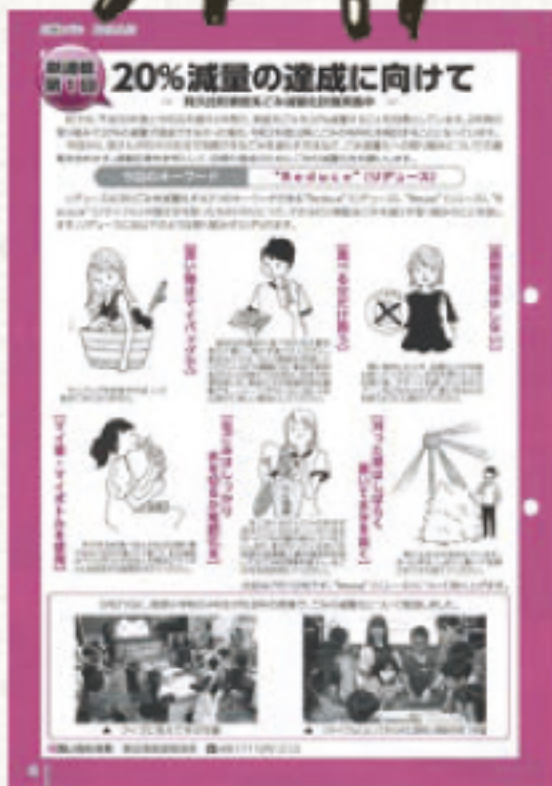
新連載 第1回
20%減量の達成に向けて

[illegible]

今回のキーワード　"Reduce"（リデュース）

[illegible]

買い物はマイバッグで

買える分だけ買う

過剰包装を断る

マイ箸・マイボトルを使用

生ごみはしっかり水切りをする

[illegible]

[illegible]

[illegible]

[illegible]

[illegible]

4